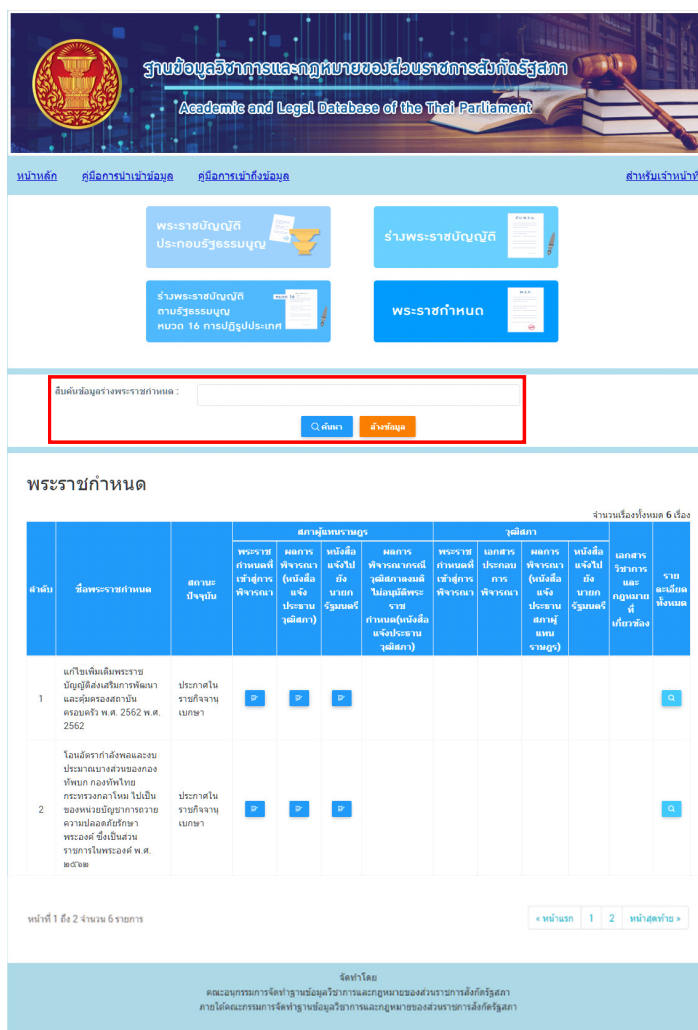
ฐานข้อมูลวิชาการและกฎหมายของส่วนราชการสังกัดรัฐสภา
Academic and Legal Database of the Thai Parliament

หน้าหลัก คู่มือการนำเข้าข้อมูล คู่มือการเข้าถึงข้อมูล สำหรับเจ้าหน้าที่

พระราชบัญญัติประกอบรัฐธรรมนูญ
ร่างพระราชบัญญัติ
ร่างพระราชบัญญัติ ตามรัฐธรรมนูญ หมวด 16 การปฏิรูปประเทศ
พระราชกำหนด

สืบค้นข้อมูลร่างพระราชกำหนด :
ค้นหา ล้างข้อมูล

พระราชกำหนด

จำนวนเรื่องทั้งหมด 6 เรื่อง

| ลำดับ | ชื่อพระราชกำหนด | สถานะปัจจุบัน | สภาผู้แทนราษฎร: พระราชกำหนดที่เข้าสู่การพิจารณา | สภาผู้แทนราษฎร: ผลการพิจารณา (หนังสือแจ้งประธานวุฒิสภา) | สภาผู้แทนราษฎร: หนังสือแจ้งไปยังนายกรัฐมนตรี | สภาผู้แทนราษฎร: ผลการพิจารณากรณีวุฒิสภาลงมติไม่อนุมัติพระราชกำหนด(หนังสือแจ้งประธานวุฒิสภา) | วุฒิสภา: พระราชกำหนดที่เข้าสู่การพิจารณา | วุฒิสภา: เอกสารประกอบการพิจารณา | วุฒิสภา: ผลการพิจารณา (หนังสือแจ้งประธานสภาผู้แทนราษฎร) | วุฒิสภา: หนังสือแจ้งไปยังนายกรัฐมนตรี | เอกสารวิชาการและกฎหมายที่เกี่ยวข้อง | รายละเอียดทั้งหมด |
|---|---|---|---|---|---|---|---|---|---|---|---|---|
| 1 | แก้ไขเพิ่มเติมพระราชบัญญัติส่งเสริมการพัฒนาและคุ้มครองสถาบันครอบครัว พ.ศ. 2562 พ.ศ. 2562 | ประกาศในราชกิจจานุเบกษา | | | | | | | | | | |
| 2 | โอนอัตรากำลังพลและงบประมาณบางส่วนของกองทัพบก กองทัพไทย กระทรวงกลาโหม ไปเป็นของหน่วยบัญชาการถวายความปลอดภัยรักษาพระองค์ ซึ่งเป็นส่วนราชการในพระองค์ พ.ศ. ๒๕๖๒ | ประกาศในราชกิจจานุเบกษา | | | | | | | | | | |

หน้าที่ 1 ถึง 2 จำนวน 6 รายการ
« หน้าแรก 1 2 หน้าสุดท้าย »

จัดทำโดย
คณะอนุกรรมการจัดทำฐานข้อมูลวิชาการและกฎหมายของส่วนราชการสังกัดรัฐสภา
ภายใต้คณะกรรมการจัดทำฐานข้อมูลวิชาการและกฎหมายของส่วนราชการสังกัดรัฐสภา